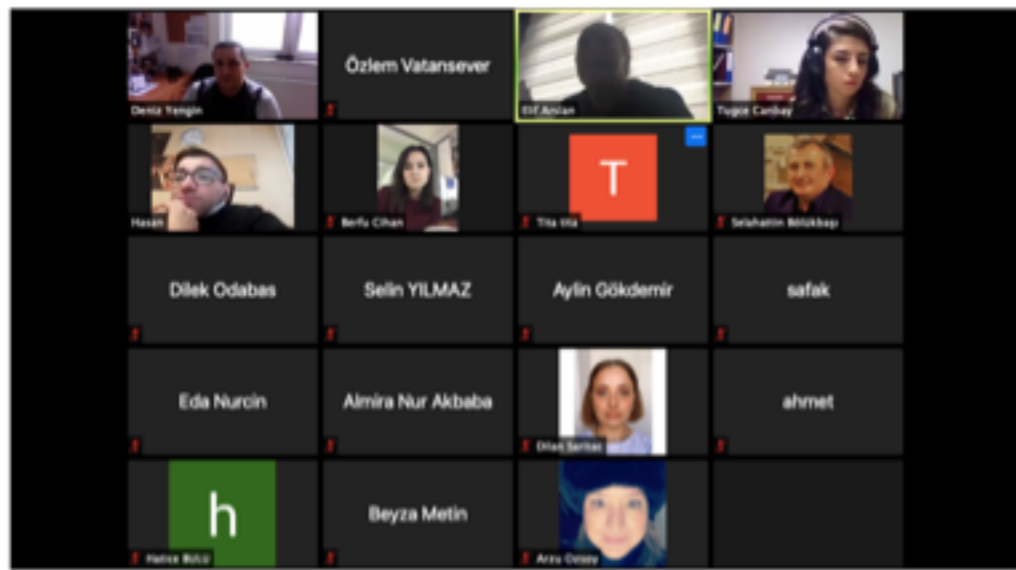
Deniz Yengin

Özlem Vatansever

Elif Arslan

Tugce Canbay

Hasan

Berfu Cihan

T

Tila Uiz

Selahattin Bölükbaşı

Dilek Odabas

Selin YILMAZ

Aylin Gökdemir

safak

Eda Nurcin

Almira Nur Akbaba

Dilaş Sarıbaş

ahmet

h

Hatice Bülü

Beyza Metin

Arzu Ozbay